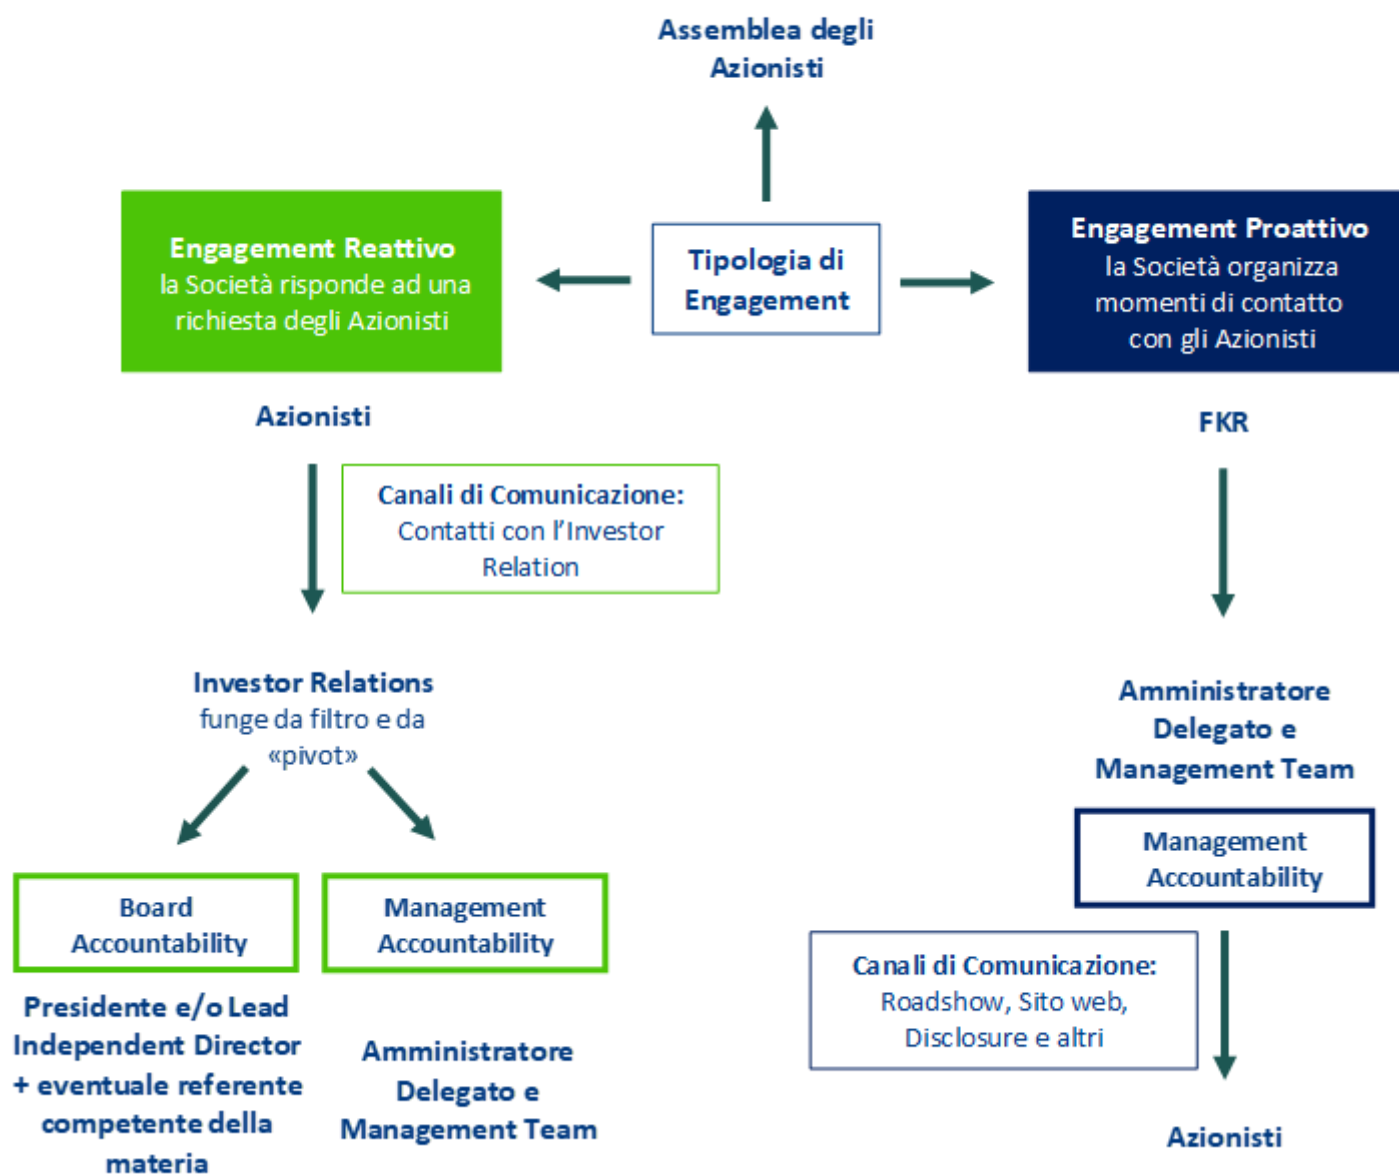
Assemblea degli Azionisti

Engagement Reattivo
la Società risponde ad una richiesta degli Azionisti

Tipologia di Engagement

Engagement Proattivo
la Società organizza momenti di contatto con gli Azionisti

Azionisti

Canali di Comunicazione:
Contatti con l'Investor Relation

Investor Relations
funge da filtro e da «pivot»

Board Accountability

Management Accountability

Presidente e/o Lead Independent Director + eventuale referente competente della materia

Amministratore Delegato e Management Team

FKR

Amministratore Delegato e Management Team

Management Accountability

Canali di Comunicazione:
Roadshow, Sito web, Disclosure e altri

Azionisti